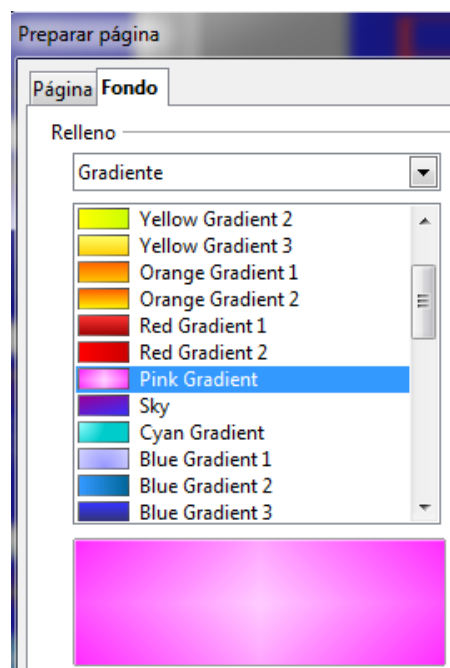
Preparar página

Página
Fondo

Relleno

Gradiente

Yellow Gradient 2
Yellow Gradient 3
Orange Gradient 1
Orange Gradient 2
Red Gradient 1
Red Gradient 2
Pink Gradient
Sky
Cyan Gradient
Blue Gradient 1
Blue Gradient 2
Blue Gradient 3